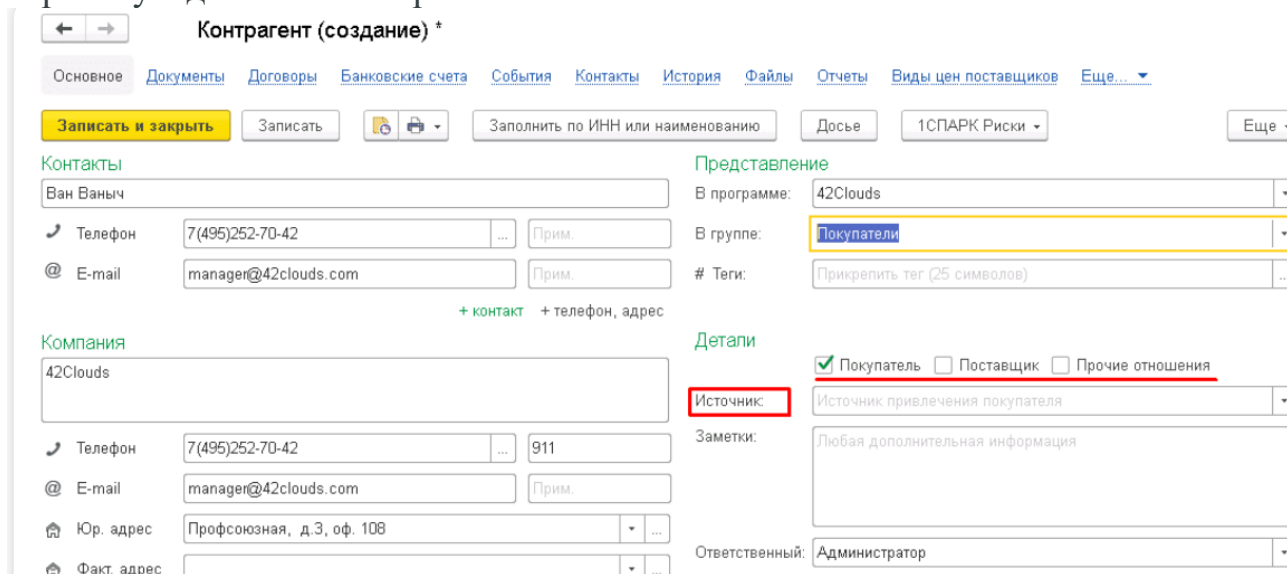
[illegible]

Контрагент (создание) *

Основное Документы Договоры Банковские счета События Контакты История Файлы Отчеты Виды цен поставщиков Еще...

Записать и закрыть Записать Заполнить по ИНН или наименованию Досье 1СПАРК Риски Еще

Контакты

Ван Ваныч

Телефон 7(495)252-70-42 ... Прим.

E-mail manager@42clouds.com Прим.

+ контакт + телефон, адрес

Компания

42Clouds

Телефон 7(495)252-70-42 ... 911

E-mail manager@42clouds.com Прим.

Юр. адрес Профсоюзная, д.3, оф. 108

Факт. адрес

Представление

В программе: 42Clouds

В группе: Покупатели

# Теги: Прикрепить тег (25 символов)

Детали

Покупатель Поставщик Прочие отношения

Источник: Источник привлечения покупателя

Заметки: Любая дополнительная информация

Ответственный: Администратор